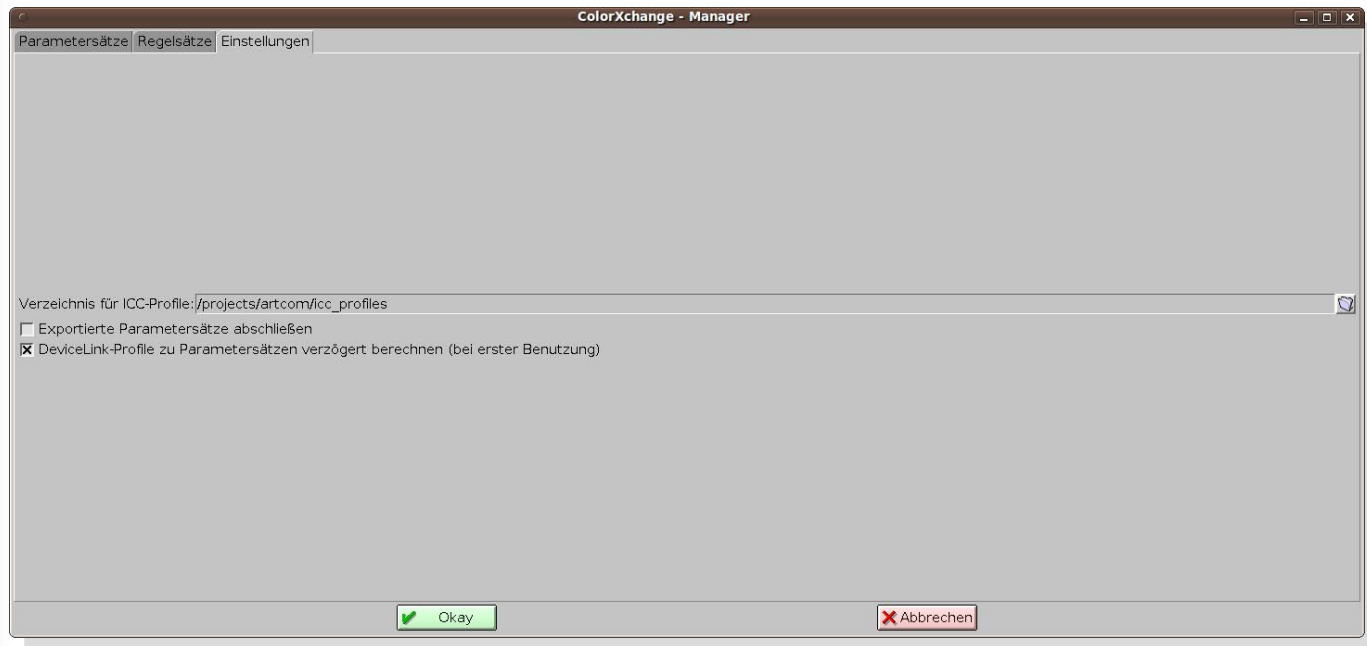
ColorXchange - Manager

Parametersätze Regelsätze Einstellungen

Verzeichnis für ICC-Profile: /projects/artcom/icc_profiles

Exportierte Parametersätze abschließen

DeviceLink-Profile zu Parametersätzen verzögert berechnen (bei erster Benutzung)

Okay

Abbrechen